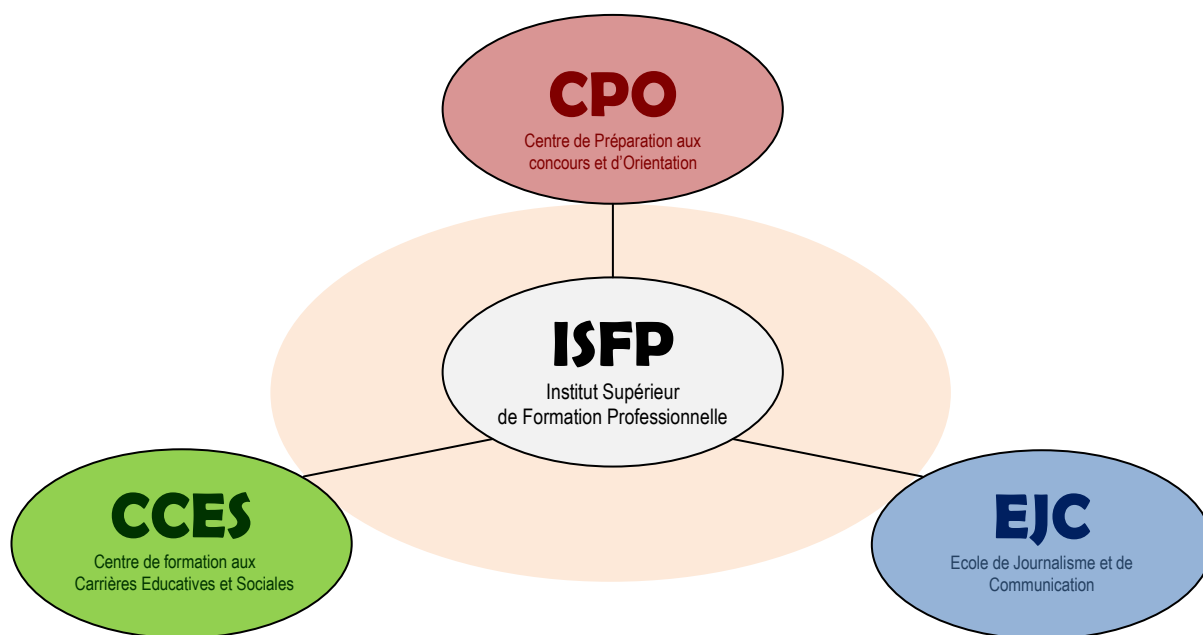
CPO
Centre de Préparation aux concours et d'Orientation

ISFP
Institut Supérieur de Formation Professionnelle

CCES
Centre de formation aux Carrières Educatives et Sociales

EJC
Ecole de Journalisme et de Communication